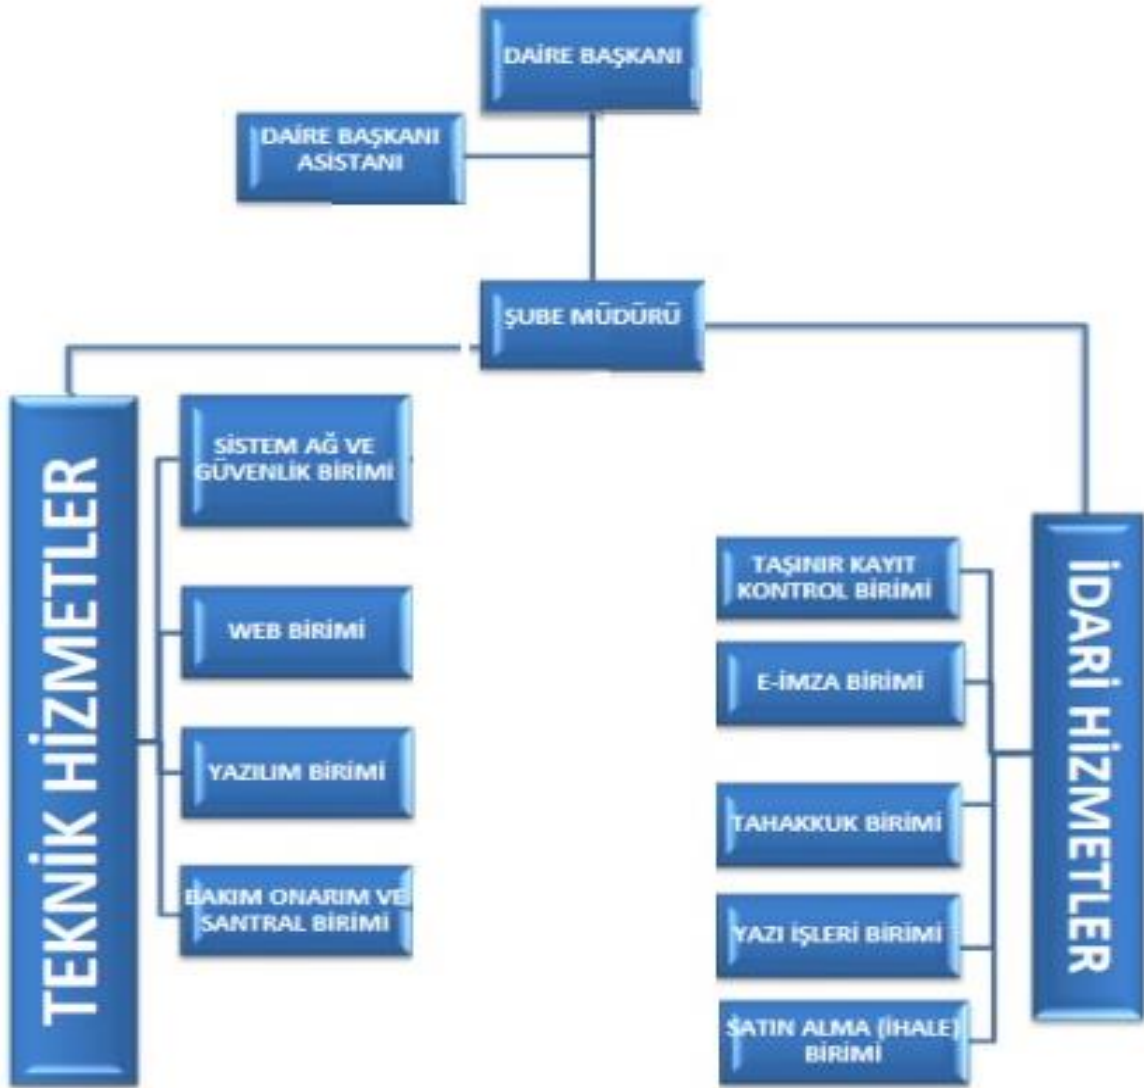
DAİRE BAŞKANI

DAİRE BAŞKANI ASİSTANI

ŞUBE MÜDÜRÜ

TEKNİK HİZMETLER

SİSTEM AĞ VE GÜVENLİK BİRİMİ

WEB BİRİMİ

YAZILIM BİRİMİ

BAKIM ONARIM VE SANTRAL BİRİMİ

İDARİ HİZMETLER

TAŞINIR KAYIT KONTROL BİRİMİ

E-İMZA BİRİMİ

TAHAKKUK BİRİMİ

YAZI İŞLERİ BİRİMİ

SATIN ALMA (İHALE) BİRİMİ